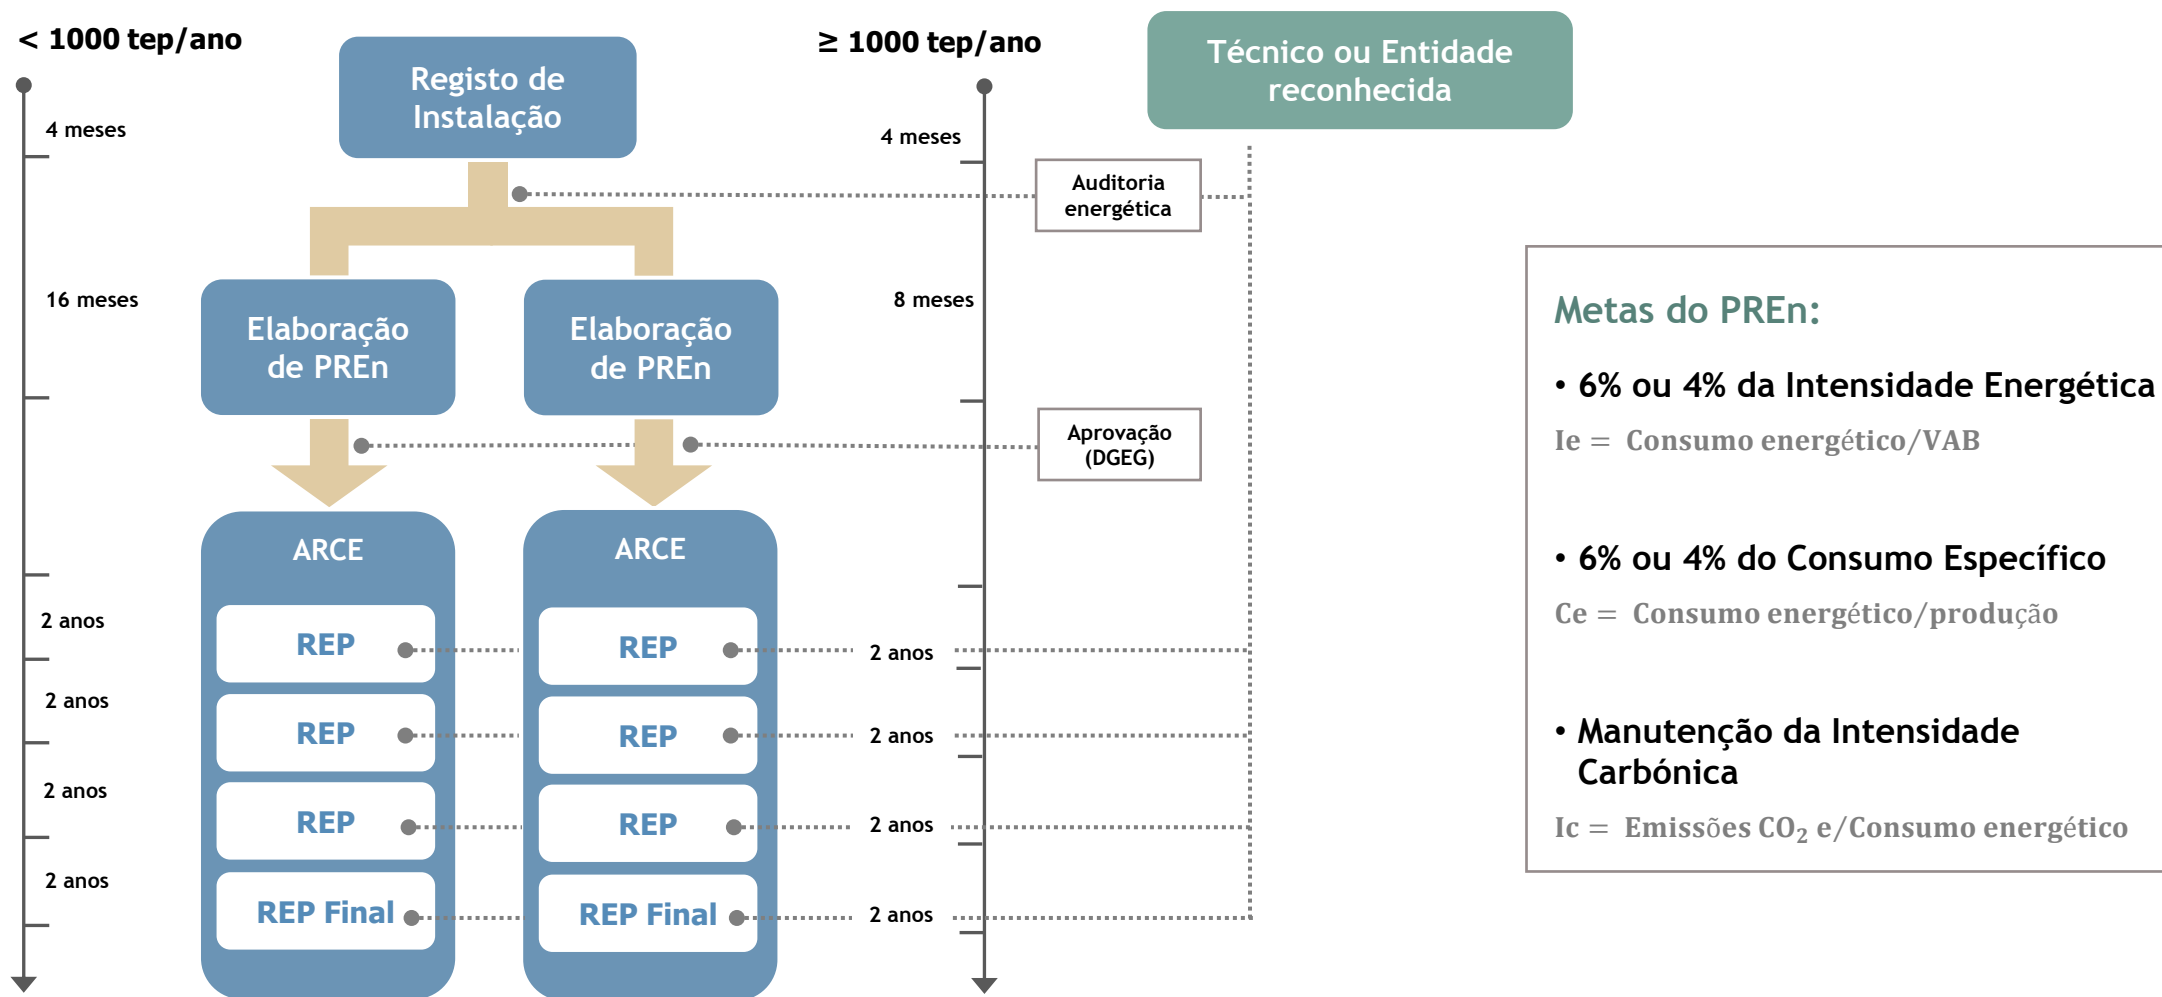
< 1000 tep/ano

4 meses

16 meses

2 anos

2 anos

2 anos

2 anos

Registo de Instalação

Elaboração de PREn

Elaboração de PREn

ARCE

REP

REP

REP

REP Final

ARCE

REP

REP

REP

REP Final

≥ 1000 tep/ano

4 meses

8 meses

2 anos

2 anos

2 anos

2 anos

Técnico ou Entidade reconhecida

Auditoria energética

Aprovação (DGEG)

Metas do PREn:

• 6% ou 4% da Intensidade Energética

$Ie = $ Consumo energético/VAB

• 6% ou 4% do Consumo Específico

$Ce = $ Consumo energético/produção

• Manutenção da Intensidade Carbónica

$Ic = $ Emissões $CO_2$ e/Consumo energético